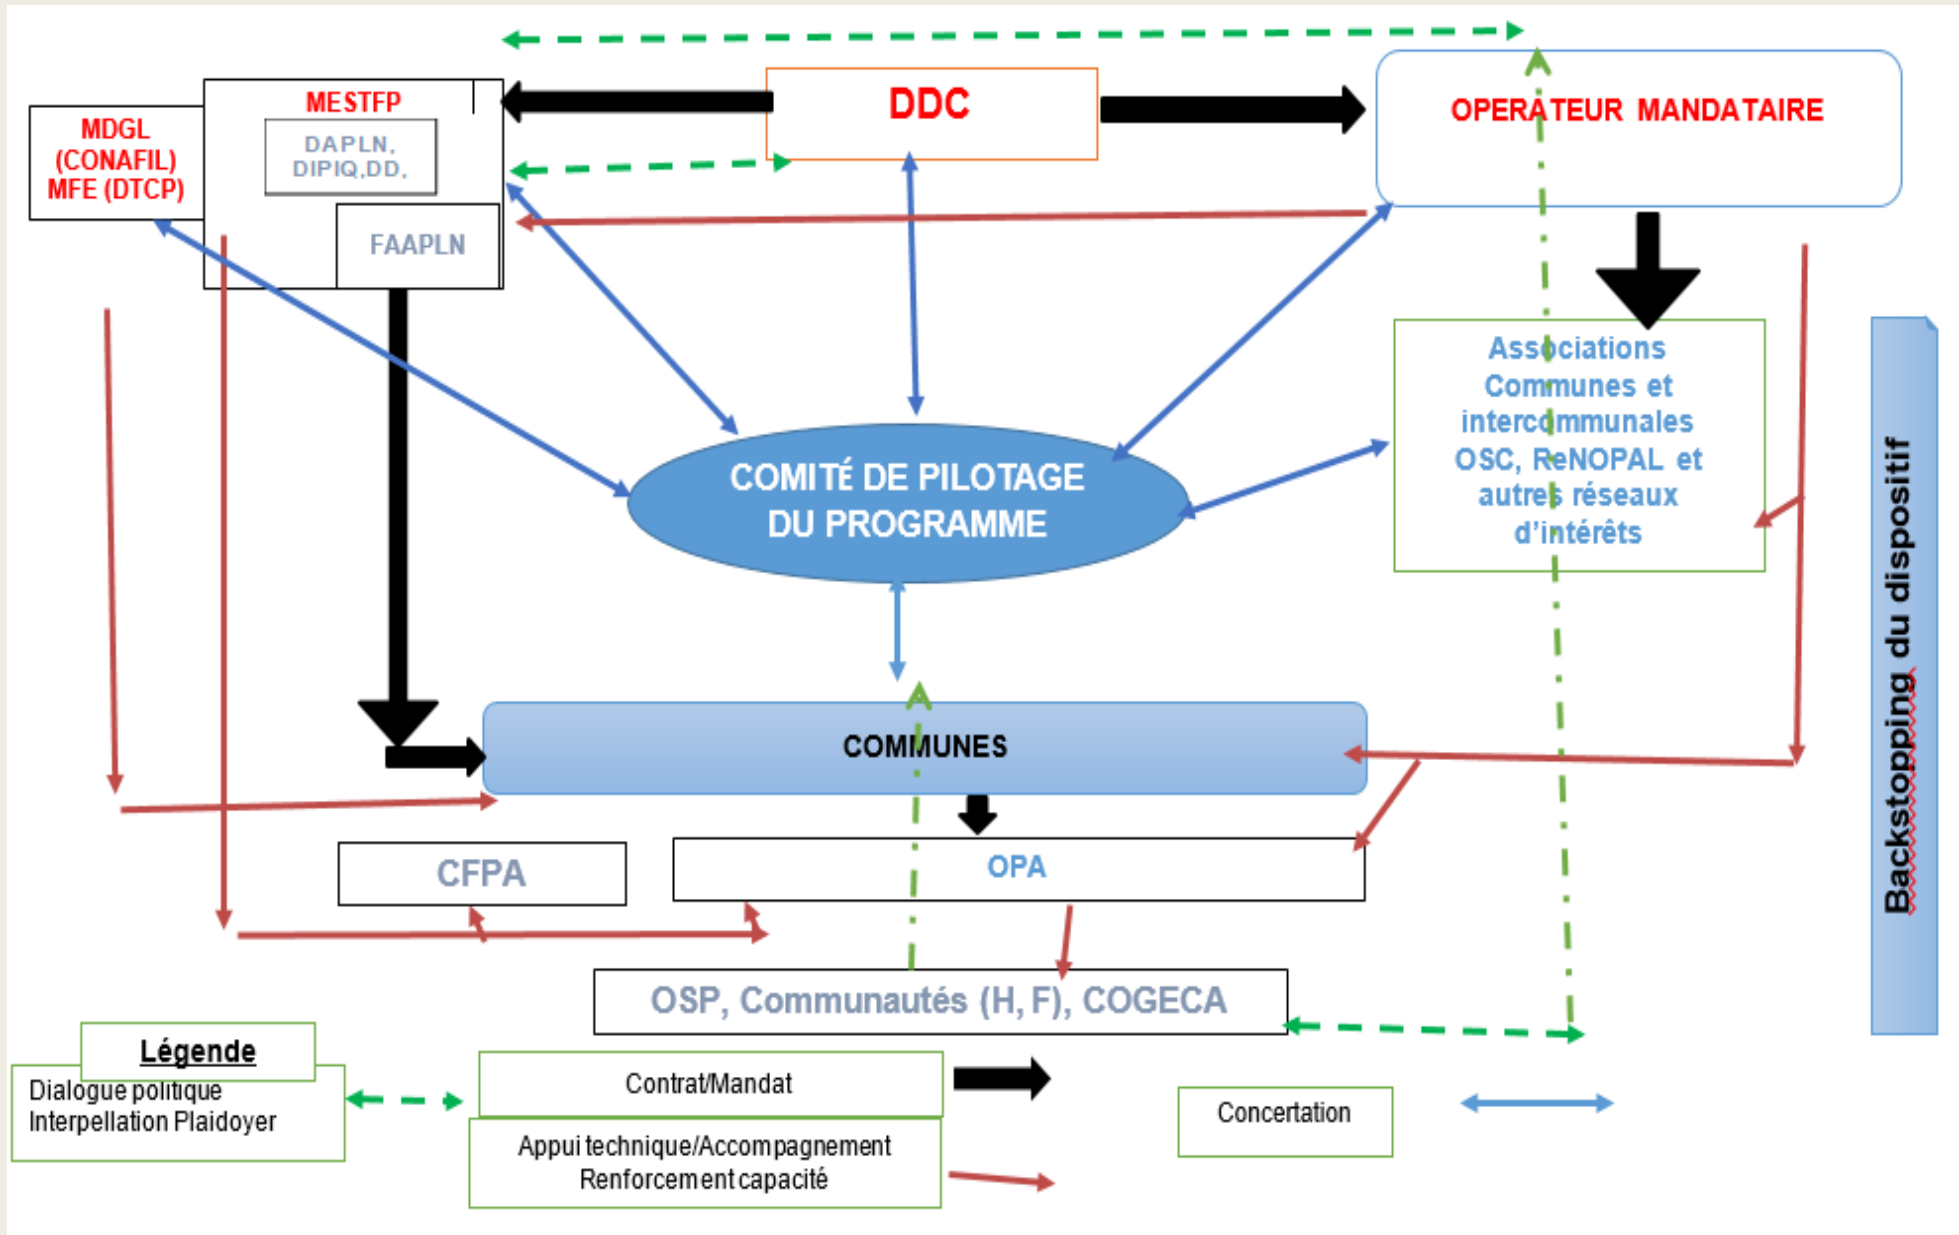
MDGL (CONAFIL) MFE (DTCP)

MESTFP

DAPLN, DIPIQ,DD,

FAAPLN

DDC

OPERATEUR MANDATAIRE

Associations Communes et intercommunales OSC, ReNOPAL et autres réseaux d'intérêts

COMITÉ DE PILOTAGE DU PROGRAMME

Backstopping du dispositif

COMMUNES

CFPA

OPA

OSP, Communautés (H, F), COGECA

Légende

Dialogue politique Interpellation Plaidoyer

Contrat/Mandat

Appui technique/Accompagnement Renforcement capacité

Concertation